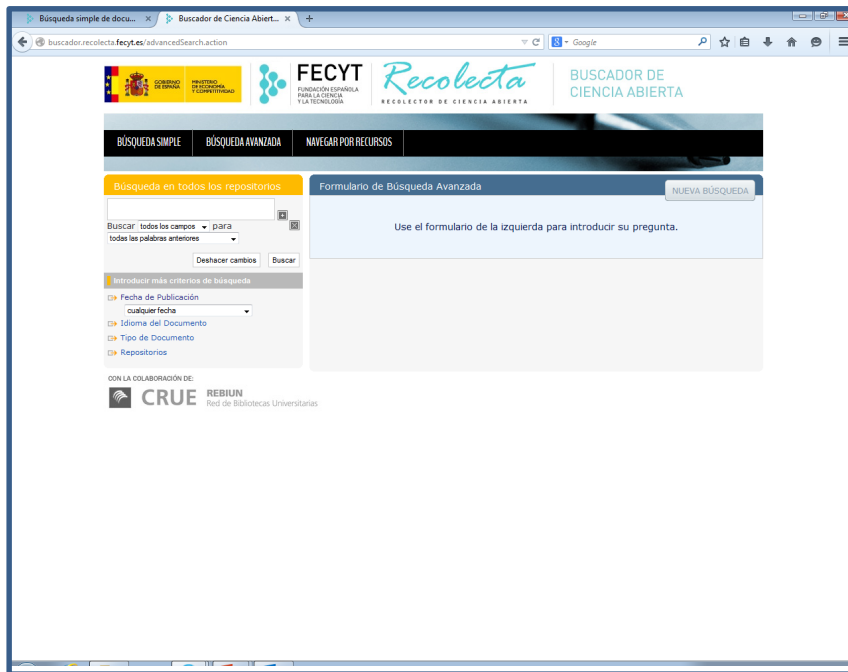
Búsqueda simple de docu... ×
Buscador de Ciencia Abiert... ×
+

buscador.recolecta.fecyt.es/advancedSearch.action

Google

GOBIERNO DE ESPAÑA
MINISTERIO DE ECONOMÍA Y COMPETITIVIDAD

FECYT
FUNDACIÓN ESPAÑOLA PARA LA CIENCIA Y LA TECNOLOGÍA

Recolecta
RECOLECTOR DE CIENCIA ABIERTA

BUSCADOR DE CIENCIA ABIERTA

BÚSQUEDA SIMPLE
BÚSQUEDA AVANZADA
NAVEGAR POR RECURSOS

Búsqueda en todos los repositorios

Buscar todos los campos para
todas las palabras anteriores

Deshacer cambios
Buscar

Introducir más criterios de búsqueda

Fecha de Publicación
cualquier fecha
Idioma del Documento
Tipo de Documento
Repositorios

Formulario de Búsqueda Avanzada
NUEVA BÚSQUEDA

Use el formulario de la izquierda para introducir su pregunta.

CON LA COLABORACIÓN DE:
CRUE
REBIUN
Red de Bibliotecas Universitarias